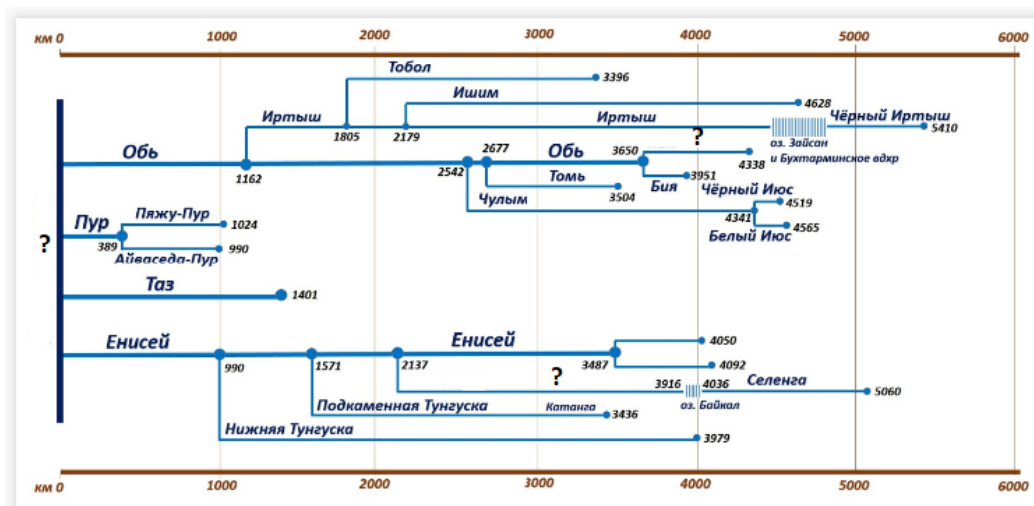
км 0
1000
2000
3000
4000
5000
6000

Тобол
3396
Ишим
4628
Иртыш
1805
2179
Иртыш
?
Чёрный Иртыш
5410
оз. Зайсан и Бухтарминское вдхр
Обь
1162
2677
2542
Обь
3650
4338
Бия
3951
Томь
3504
Чулым
Чёрный Июс
4519
4341
Белый Июс
4565
?
Пур
Пяжу-Пур
1024
389
Айваседа-Пур
990
Таз
1401
Енисей
990
1571
2137
Енисей
3487
4050
4092
?
3916
4036
Селенга
5060
оз. Байкал
Подкаменная Тунгуска
Катанга
3436
Нижняя Тунгуска
3979

км 0
1000
2000
3000
4000
5000
6000